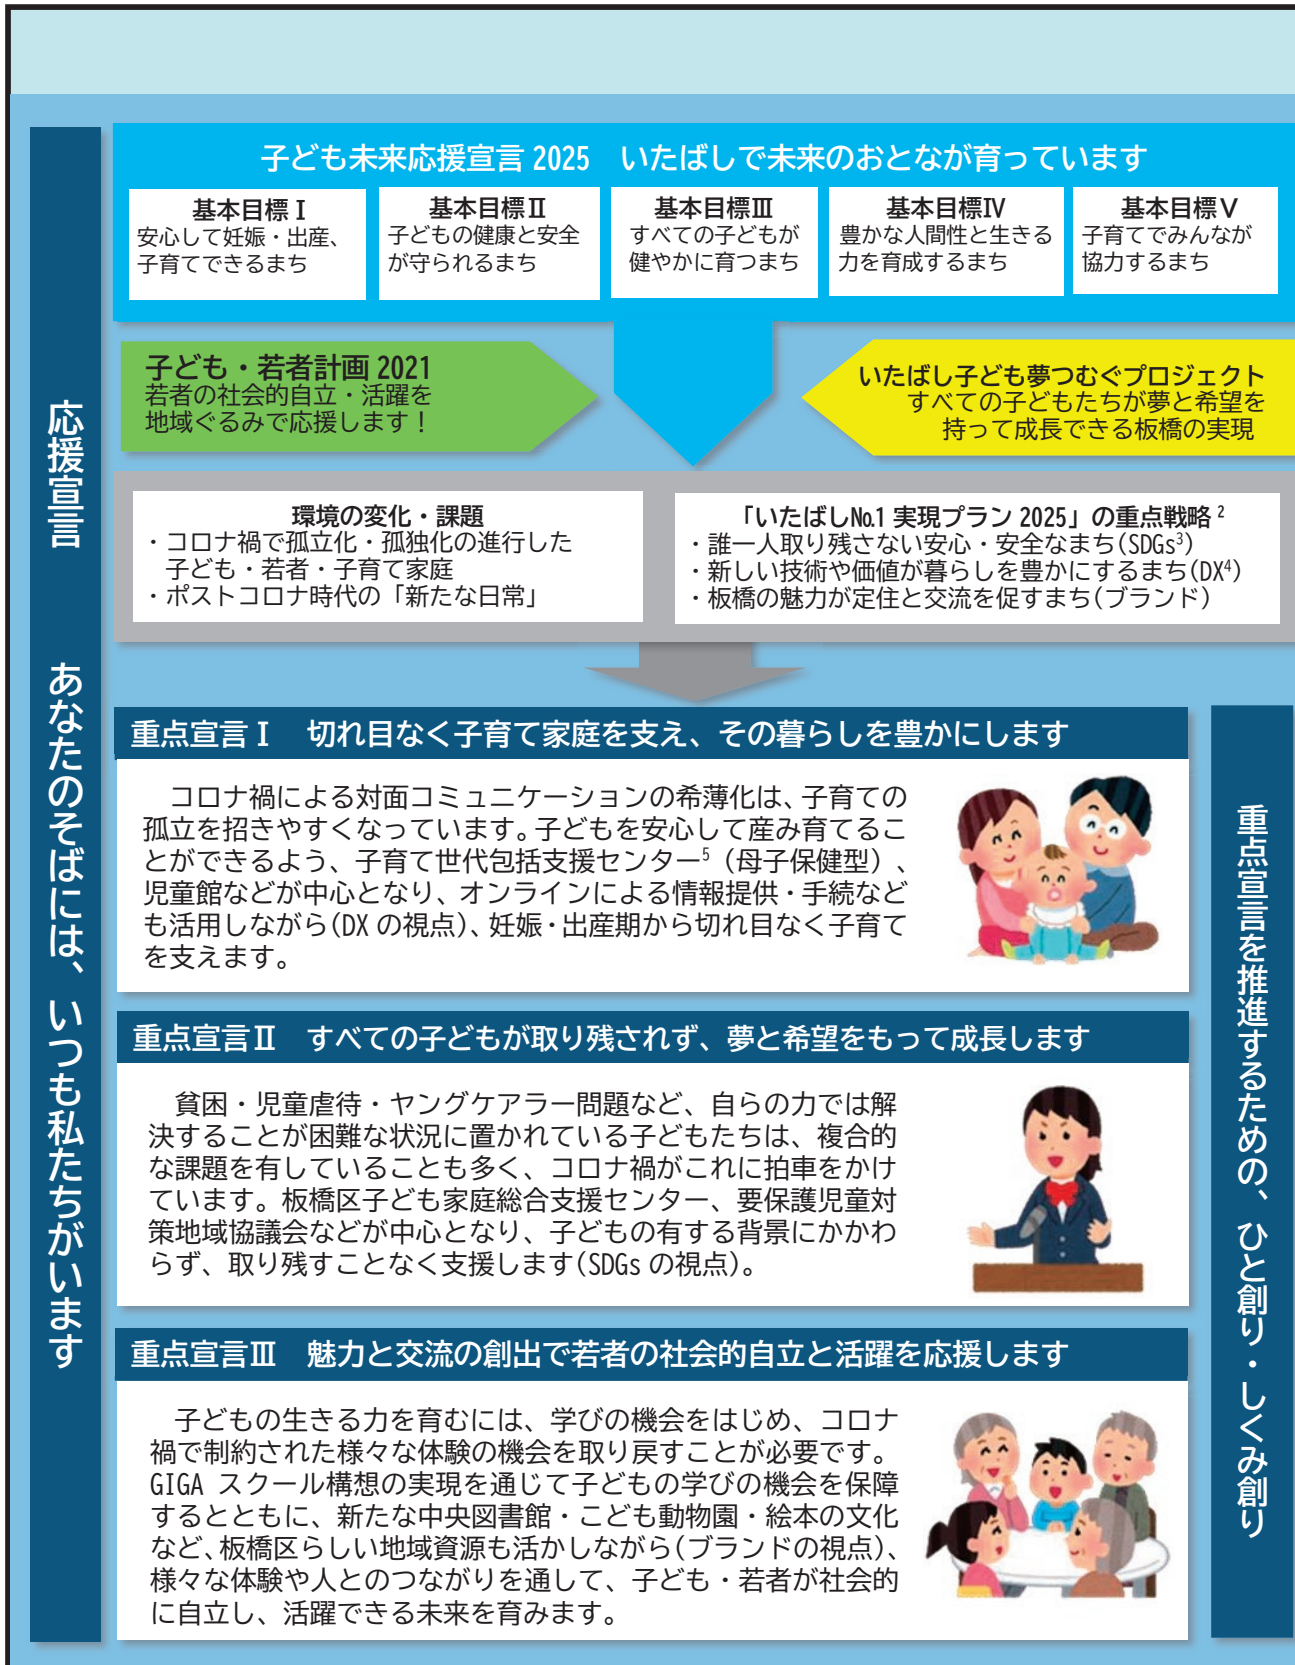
応援宣言

あなたのそばには、いつも私たちがいます

子ども未来応援宣言 2025　いたばしで未来のおとなが育っています

| 基本目標Ⅰ 安心して妊娠・出産、子育てできるまち | 基本目標Ⅱ 子どもの健康と安全が守られるまち | 基本目標Ⅲ すべての子どもが健やかに育つまち | 基本目標Ⅳ 豊かな人間性と生きる力を育成するまち | 基本目標Ⅴ 子育てでみんなが協力するまち |
|---|---|---|---|---|

子ども・若者計画 2021
若者の社会的自立・活躍を地域ぐるみで応援します！

いたばし子ども夢つむぐプロジェクト
すべての子どもたちが夢と希望を持って成長できる板橋の実現

環境の変化・課題
・コロナ禍で孤立化・孤独化の進行した子ども・若者・子育て家庭
・ポストコロナ時代の「新たな日常」

「いたばしNo.1 実現プラン 2025」の重点戦略$^2$
・誰一人取り残さない安心・安全なまち（SDGs$^3$）
・新しい技術や価値が暮らしを豊かにするまち（DX$^4$）
・板橋の魅力が定住と交流を促すまち（ブランド）

重点宣言Ⅰ　切れ目なく子育て家庭を支え、その暮らしを豊かにします

コロナ禍による対面コミュニケーションの希薄化は、子育ての孤立を招きやすくなっています。子どもを安心して産み育てることができるよう、子育て世代包括支援センター$^5$（母子保健型）、児童館などが中心となり、オンラインによる情報提供・手続なども活用しながら（DX の視点）、妊娠・出産期から切れ目なく子育てを支えます。

重点宣言Ⅱ　すべての子どもが取り残されず、夢と希望をもって成長します

貧困・児童虐待・ヤングケアラー問題など、自らの力では解決することが困難な状況に置かれている子どもたちは、複合的な課題を有していることも多く、コロナ禍がこれに拍車をかけています。板橋区子ども家庭総合支援センター、要保護児童対策地域協議会などが中心となり、子どもの有する背景にかかわらず、取り残すことなく支援します（SDGs の視点）。

重点宣言Ⅲ　魅力と交流の創出で若者の社会的自立と活躍を応援します

子どもの生きる力を育むには、学びの機会をはじめ、コロナ禍で制約された様々な体験の機会を取り戻すことが必要です。GIGA スクール構想の実現を通じて子どもの学びの機会を保障するとともに、新たな中央図書館・こども動物園・絵本の文化など、板橋区らしい地域資源も活かしながら（ブランドの視点）、様々な体験や人とのつながりを通して、子ども・若者が社会的に自立し、活躍できる未来を育みます。

重点宣言を推進するための、ひと創り・しくみ創り